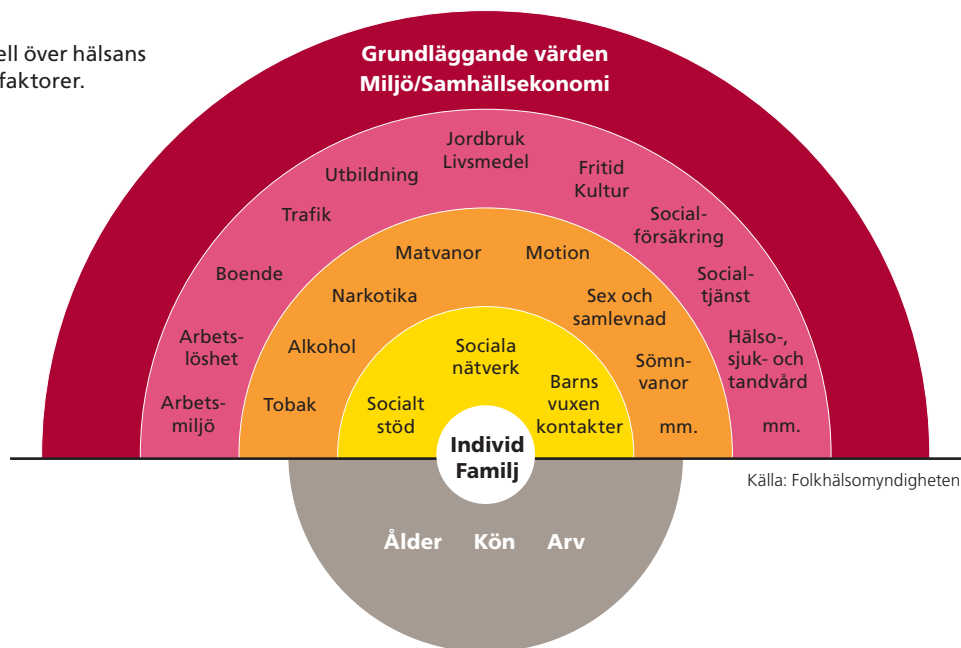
ell över hälsans faktorer.

Grundläggande värden
Miljö/Samhällsekonomi

Jordbruk Livsmedel

Utbildning

Fritid Kultur

Trafik

Socialförsäkring

Boende

Socialtjänst

Arbetslöshet

Hälso-, sjuk- och tandvård

Arbetsmiljö

mm.

Matvanor

Motion

Narkotika

Sex och samlevnad

Alkohol

Sömnvanor

Tobak

mm.

Sociala nätverk

Barns vuxen kontakter

Socialt stöd

Individ
Familj

Ålder Kön Arv

Källa: Folkhälsomyndigheten